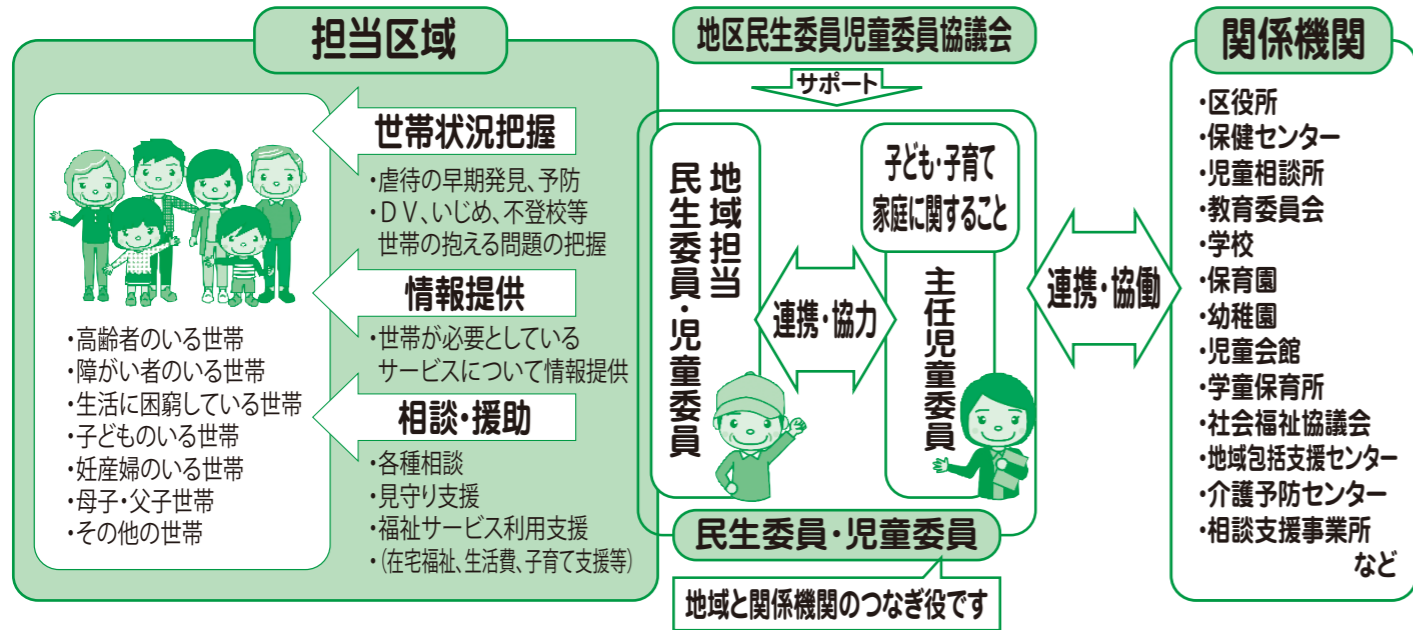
担当区域

世帯状況把握

・虐待の早期発見、予防
・ＤＶ、いじめ、不登校等世帯の抱える問題の把握

情報提供

・世帯が必要としているサービスについて情報提供

相談・援助

・各種相談
・見守り支援
・福祉サービス利用支援
・(在宅福祉、生活費、子育て支援等)

・高齢者のいる世帯
・障がい者のいる世帯
・生活に困窮している世帯
・子どものいる世帯
・妊産婦のいる世帯
・母子・父子世帯
・その他の世帯

地区民生委員児童委員協議会

サポート

地域担当民生委員・児童委員

連携・協力

子ども・子育て家庭に関すること

主任児童委員

民生委員・児童委員

地域と関係機関のつなぎ役です

連携・協働

関係機関

・区役所
・保健センター
・児童相談所
・教育委員会
・学校
・保育園
・幼稚園
・児童会館
・学童保育所
・社会福祉協議会
・地域包括支援センター
・介護予防センター
・相談支援事業所
など